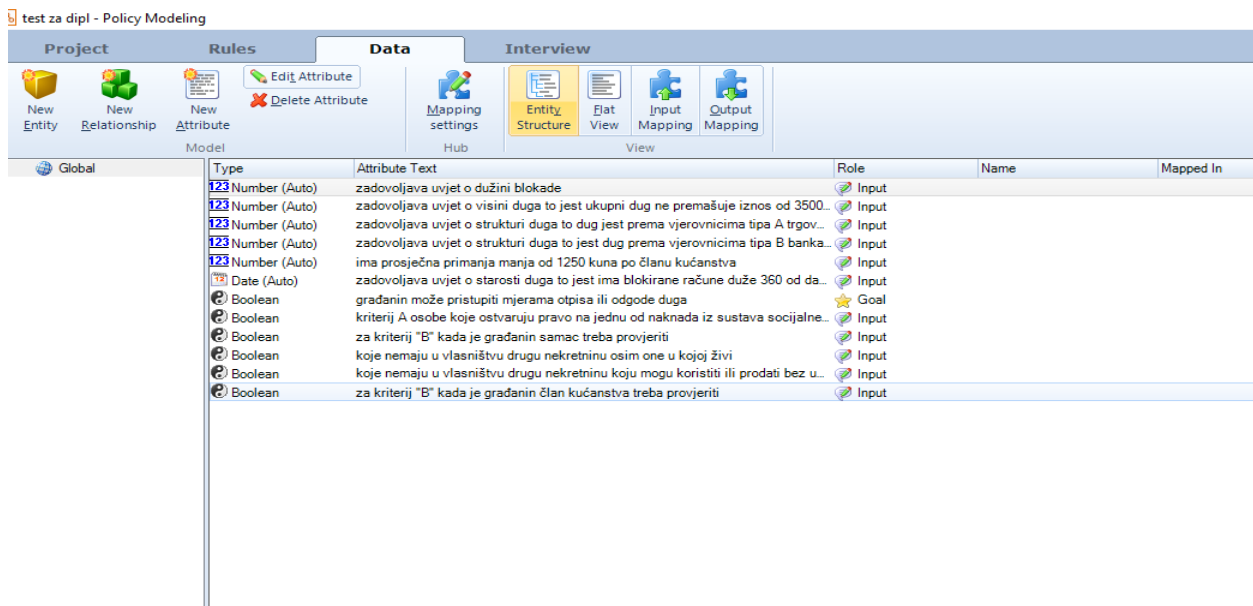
test za dipl - Policy Modeling

Project Rules Data Interview

New Entity
New Relationship
New Attribute
Edit Attribute
Delete Attribute
Model

Mapping settings
Hub

Entity Structure
Flat View
Input Mapping
Output Mapping
View

Global

| Type | Attribute Text | Role | Name | Mapped In |
|---|---|---|---|---|
| 123 Number (Auto) | zadovoljava uvjet o dužini blokade | Input | | |
| 123 Number (Auto) | zadovoljava uvjet o visini duga to jest ukupni dug ne premašuje iznos od 3500... | Input | | |
| 123 Number (Auto) | zadovoljava uvjet o strukturi duga to dug jest prema vjerovnicima tipa A trgov... | Input | | |
| 123 Number (Auto) | zadovoljava uvjet o strukturi duga to jest dug prema vjerovnicima tipa B banka... | Input | | |
| 123 Number (Auto) | ima prosječna primanja manja od 1250 kuna po članu kućanstva | Input | | |
| Date (Auto) | zadovoljava uvjet o starosti duga to jest ima blokirane račune duže 360 od da... | Input | | |
| Boolean | građanin može pristupiti mjerama otpisa ili odgode duga | Goal | | |
| Boolean | kriterij A osobe koje ostvaruju pravo na jednu od naknada iz sustava socijalne... | Input | | |
| Boolean | za kriterij "B" kada je građanin samac treba provjeriti | Input | | |
| Boolean | koje nemaju u vlasništvu drugu nekretninu osim one u kojoj živi | Input | | |
| Boolean | koje nemaju u vlasništvu drugu nekretninu koju mogu koristiti ili prodati bez u... | Input | | |
| Boolean | za kriterij "B" kada je građanin član kućanstva treba provjeriti | Input | | |